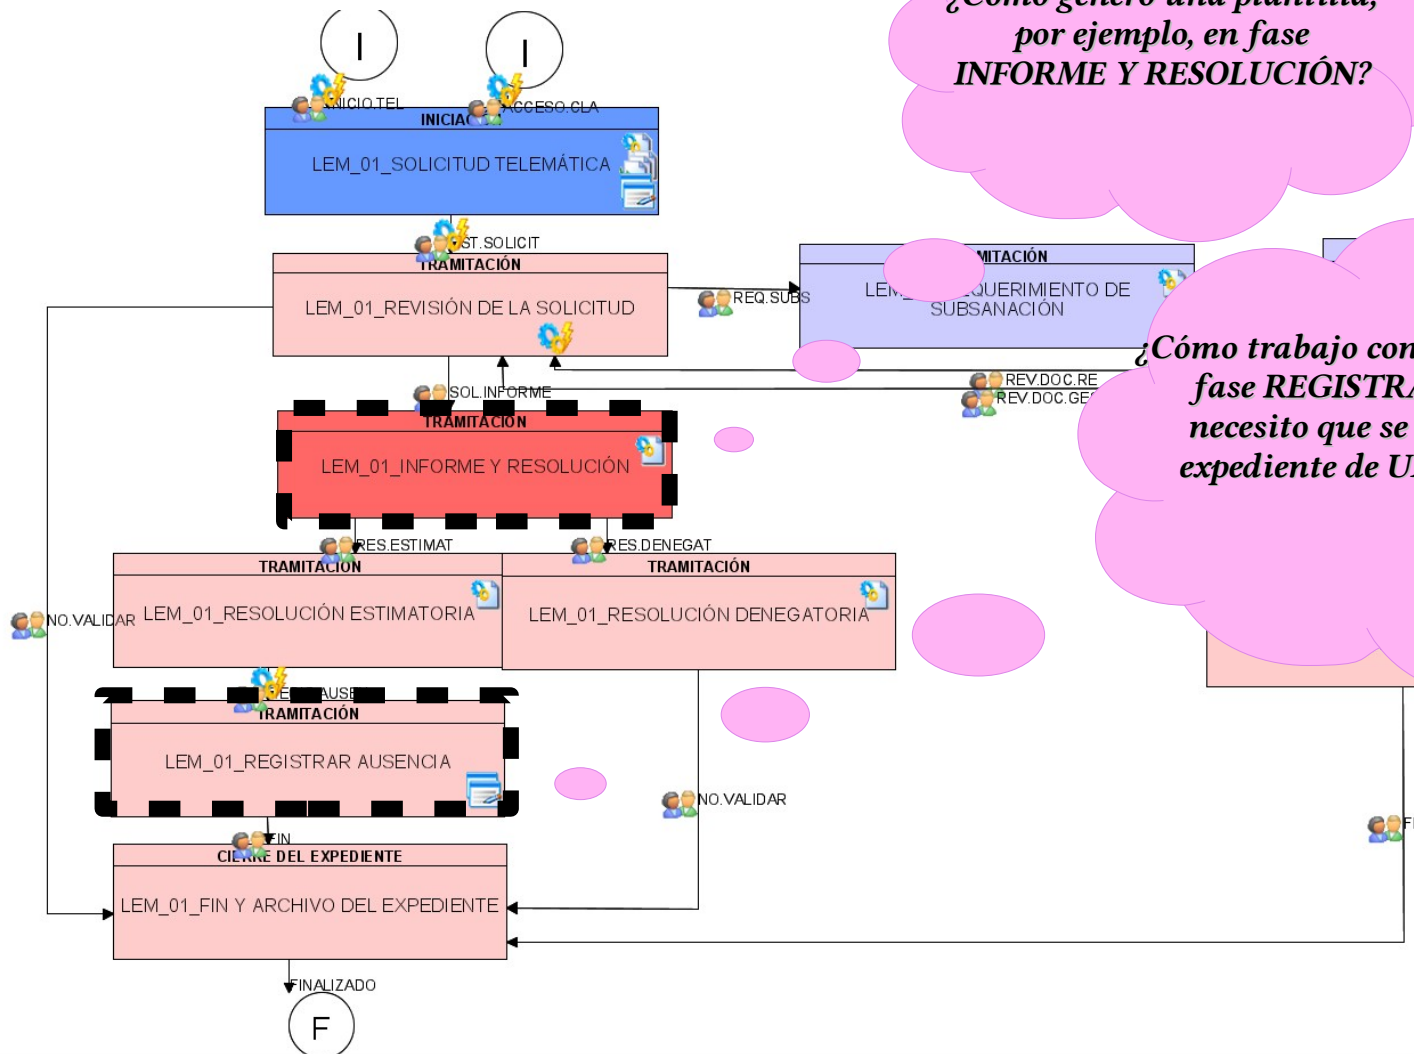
¿Cómo genero una plantilla, por ejemplo, en fase INFORME Y RESOLUCIÓN?

I

I

INICIO.TEL

ACCESO.CLA

INICIAC

LEM_01_SOLICITUD TELEMÁTICA

ST.SOLICIT

TRAMITACIÓN

LEM_01_REVISIÓN DE LA SOLICITUD

REQ.SUBS

MITACIÓN

LEM_ QUERIMIENTO DE SUBSANACIÓN

¿Cómo trabajo con fase REGISTRA necesito que se expediente de U

SOL.INFORME

REV.DOC.RE

REV.DOC.GE

TRAMITACIÓN

LEM_01_INFORME Y RESOLUCIÓN

RES.ESTIMAT

RES.DENEGAT

TRAMITACIÓN

LEM_01_RESOLUCIÓN ESTIMATORIA

TRAMITACIÓN

LEM_01_RESOLUCIÓN DENEGATORIA

NO.VALIDAR

E AUSE

TRAMITACIÓN

LEM_01_REGISTRAR AUSENCIA

NO.VALIDAR

FIN

CIERRE DEL EXPEDIENTE

LEM_01_FIN Y ARCHIVO DEL EXPEDIENTE

FI

FINALIZADO

F